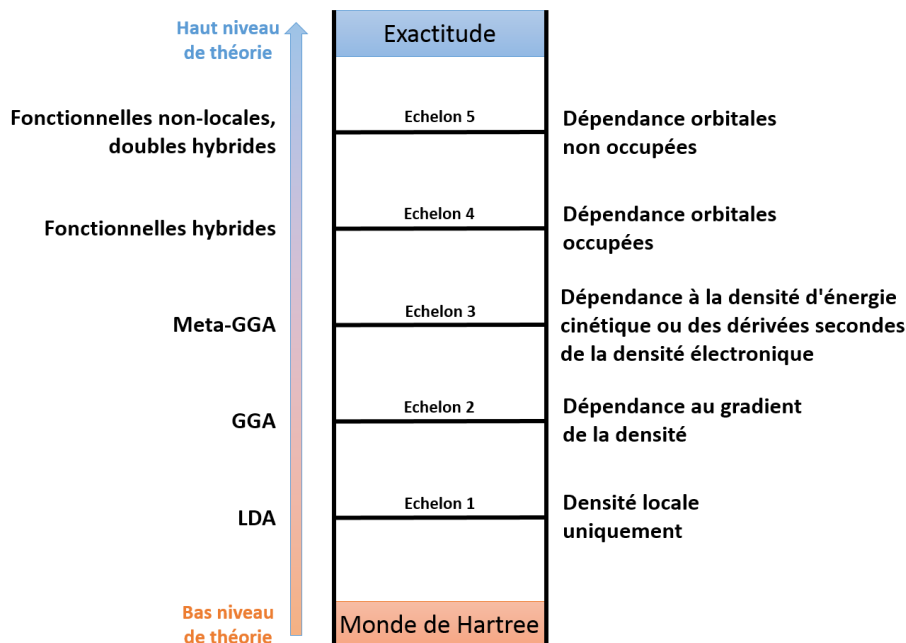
Haut niveau de théorie

Exactitude

Fonctionnelles non-locales, doubles hybrides

Echelon 5

Dépendance orbitales non occupées

Fonctionnelles hybrides

Echelon 4

Dépendance orbitales occupées

Meta-GGA

Echelon 3

Dépendance à la densité d'énergie cinétique ou des dérivées secondes de la densité électronique

GGA

Echelon 2

Dépendance au gradient de la densité

LDA

Echelon 1

Densité locale uniquement

Bas niveau de théorie

Monde de Hartree